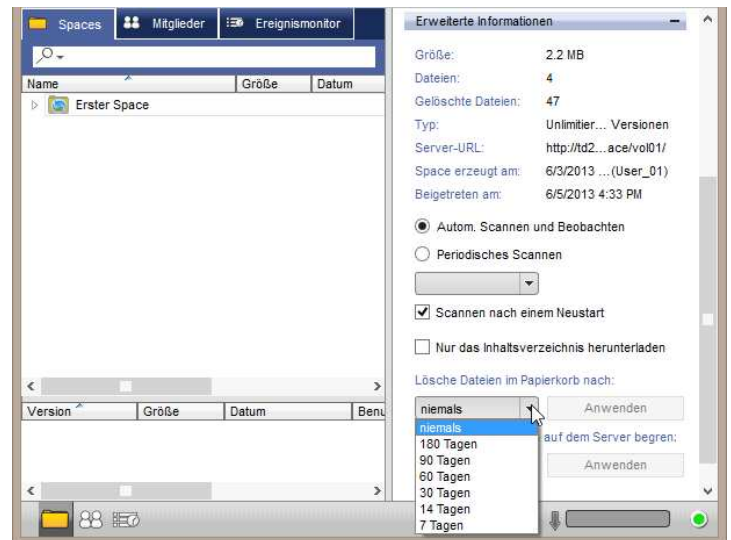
Spaces
Mitglieder
Ereignismonitor

| Name | Größe | Datum |
|---|---|---|
| Erster Space | | |

| Version | Größe | Datum | Benu |
|---|---|---|---|

Erweiterte Informationen

Größe: 2.2 MB
Dateien: 4
Gelöschte Dateien: 47
Typ: Unlimitier... Versionen
Server-URL: http://td2....ace/vol01/
Space erzeugt am: 6/3/2013 ...(User_01)
Beigetreten am: 6/5/2013 4:33 PM

Autom. Scannen und Beobachten
Periodisches Scannen
Scannen nach einem Neustart
Nur das Inhaltsverzeichnis herunterladen

Lösche Dateien im Papierkorb nach:
niemals
Anwenden
niemals
180 Tagen
90 Tagen
60 Tagen
30 Tagen
14 Tagen
7 Tagen
auf dem Server begren:
Anwenden